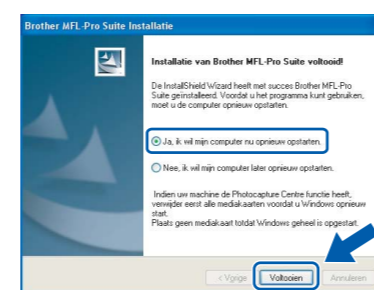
Brother MFL-Pro Suite Installatie

Installatie van Brother MFL-Pro Suite voltooid!

De InstallShield Wizard heeft met succes Brother MFL-Pro Suite geïnstalleerd. Voordat u het programma kunt gebruiken, moet u de computer opnieuw opstarten.

Ja, ik wil mijn computer nu opnieuw opstarten.

Nee, ik wil mijn computer later opnieuw opstarten.

Indien uw machine de Photocapture Centre functie heeft, verwijder eerst alle mediakaarten voordat u Windows opnieuw start.
Plaats geen mediakaart totdat Windows geheel is opgestart.

< Vorige

Voltooien

Annuleren